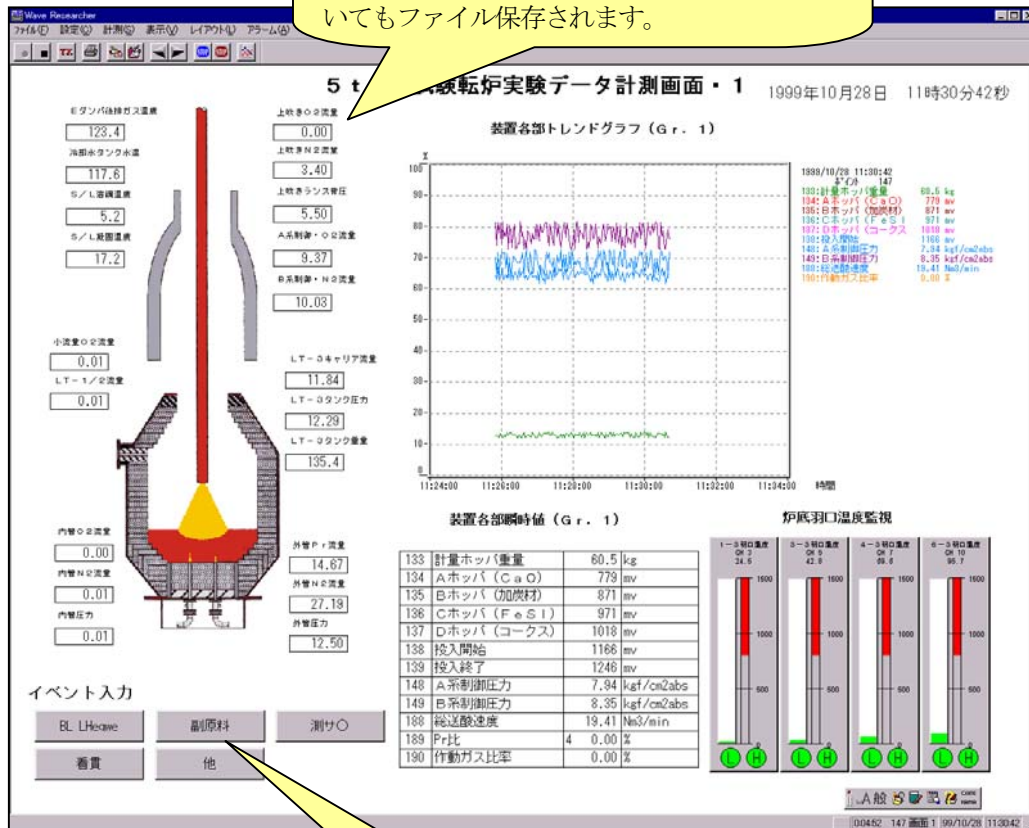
Wave Researcher
ファイル(F) 設定(S) 計測(G) 表示(V) レイアウト(L) アラーム(A)

いてもファイル保存されます。

5 t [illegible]験転炉実験データ計測画面・1　1999年10月28日　11時30分42秒

Eダンパ後排ガス温度
123.4
冷却水タンク水温
117.6
S／L溶鋼温度
5.2
S／L凝固温度
17.2

上吹きO2流量
0.00
上吹きN2流量
3.40
上吹きランス背圧
5.50
A系制御・O2流量
9.37
B系制御・N2流量
10.03

小流量O2流量
0.01
LT－1／2流量
0.01

LT－3キャリア流量
11.84
LT－3タンク圧力
12.29
LT－3タンク重量
135.4

内管O2流量
0.00
内管N2流量
0.01
内管圧力
0.01

外管Pr流量
14.67
外管N2流量
27.19
外管圧力
12.50

装置各部トレンドグラフ（Gr. 1）

%
100
90
80
70
60
50
40
30
20
10
0
11:24:00　11:26:00　11:28:00　11:30:00　11:32:00　11:34:00　時間

1999/10/28 11:30:42
ﾃﾞｰﾀ　147
133:計量ホッパ重量　60.5 kg
134:Aホッパ（CaO）　779 mv
135:Bホッパ（加炭材）　871 mv
136:Cホッパ（FeSI）　971 mv
137:Dホッパ（コークス）　1018 mv
138:投入開始　1166 mv
148:A系制御圧力　7.94 kgf/cm2abs
149:B系制御圧力　8.35 kgf/cm2abs
188:総送酸速度　19.41 Nm3/min
190:作動ガス比率　0.00 %

装置各部瞬時値（Gr. 1）

| 133 | 計量ホッパ重量 | 60.5 | kg |
|---|---|---|---|
| 134 | Aホッパ（CaO） | 779 | mv |
| 135 | Bホッパ（加炭材） | 871 | mv |
| 136 | Cホッパ（FeSI） | 971 | mv |
| 137 | Dホッパ（コークス） | 1018 | mv |
| 138 | 投入開始 | 1166 | mv |
| 139 | 投入終了 | 1246 | mv |
| 148 | A系制御圧力 | 7.94 | kgf/cm2abs |
| 149 | B系制御圧力 | 8.35 | kgf/cm2abs |
| 188 | 総送酸速度 | 19.41 | Nm3/min |
| 189 | Pr比 | 4　0.00 | % |
| 190 | 作動ガス比率 | 0.00 | % |

炉底羽口温度監視

1－3羽口温度 CH 3 24.6
3－5羽口温度 CH 5 42.0
4－5羽口温度 CH 7 69.6
6－3羽口温度 CH 10 95.7
1500
1000
500
0
L H　L H　L H　L H

イベント入力
BL LHeawe　副原料　測サ○
看貫　他

A般

00452　147 画面1　99/10/28 11:30:42